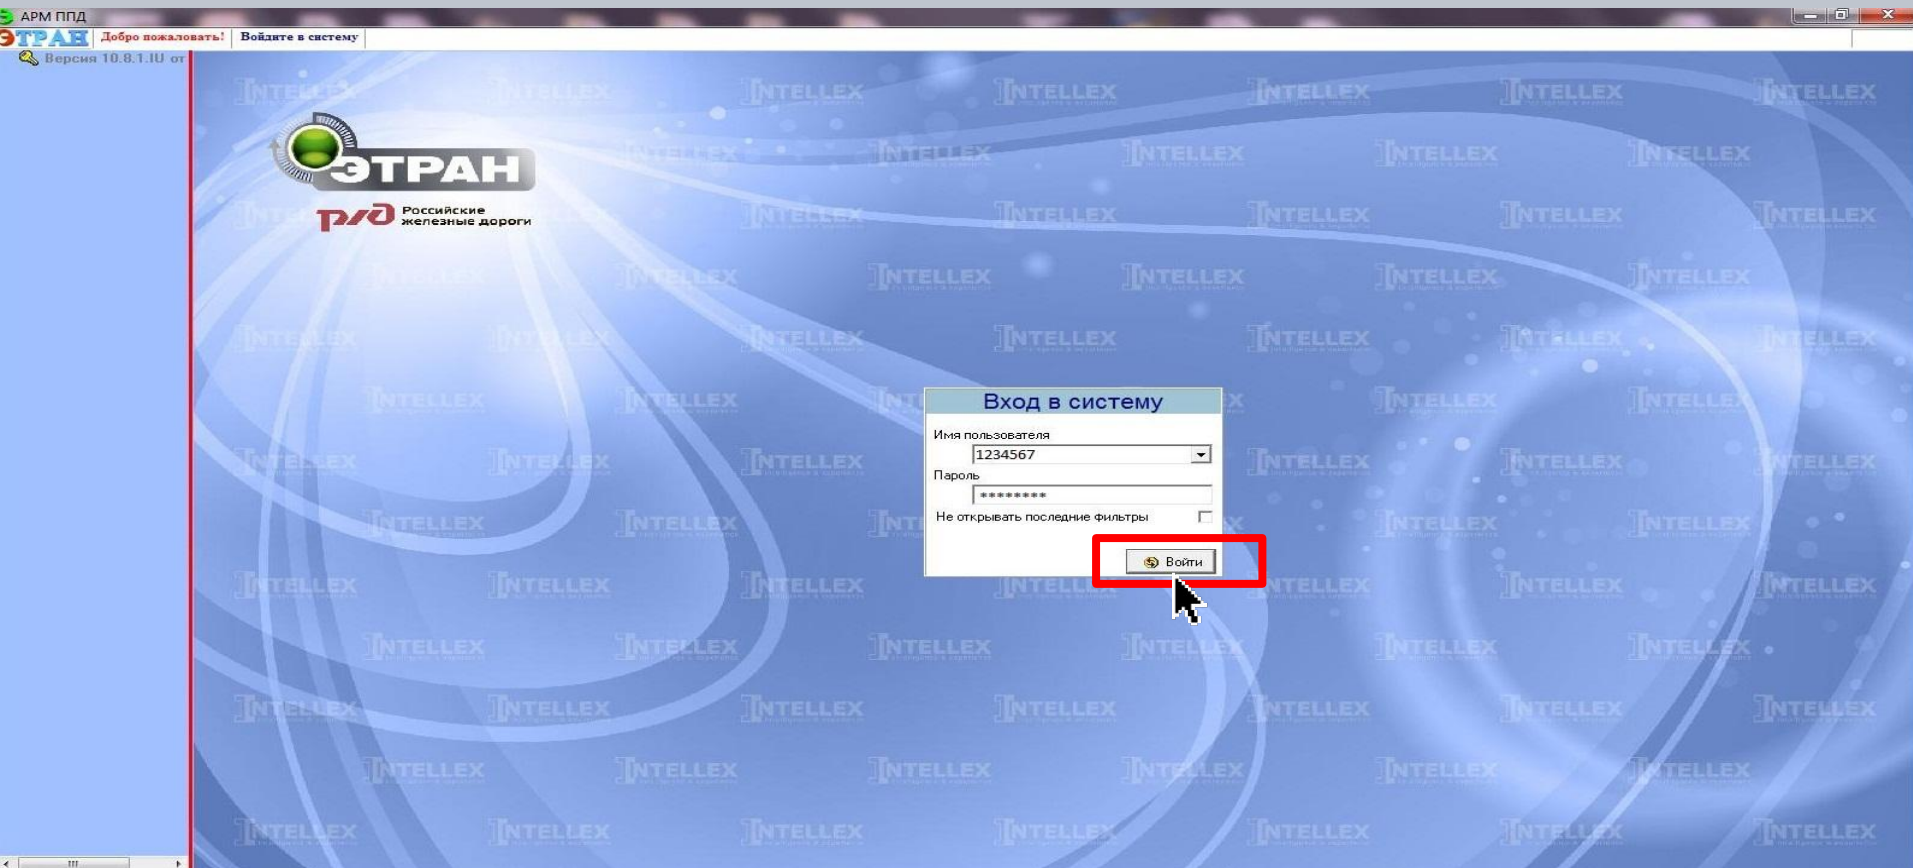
АРМ ППД

ЭТРАН Добро пожаловать! Войдите в систему

Версия 10.8.1.IU от

INTELLEX

ЭТРАН

РЖД Российские железные дороги

Вход в систему

Имя пользователя

1234567

Пароль

********

Не открывать последние фильтры

Войти